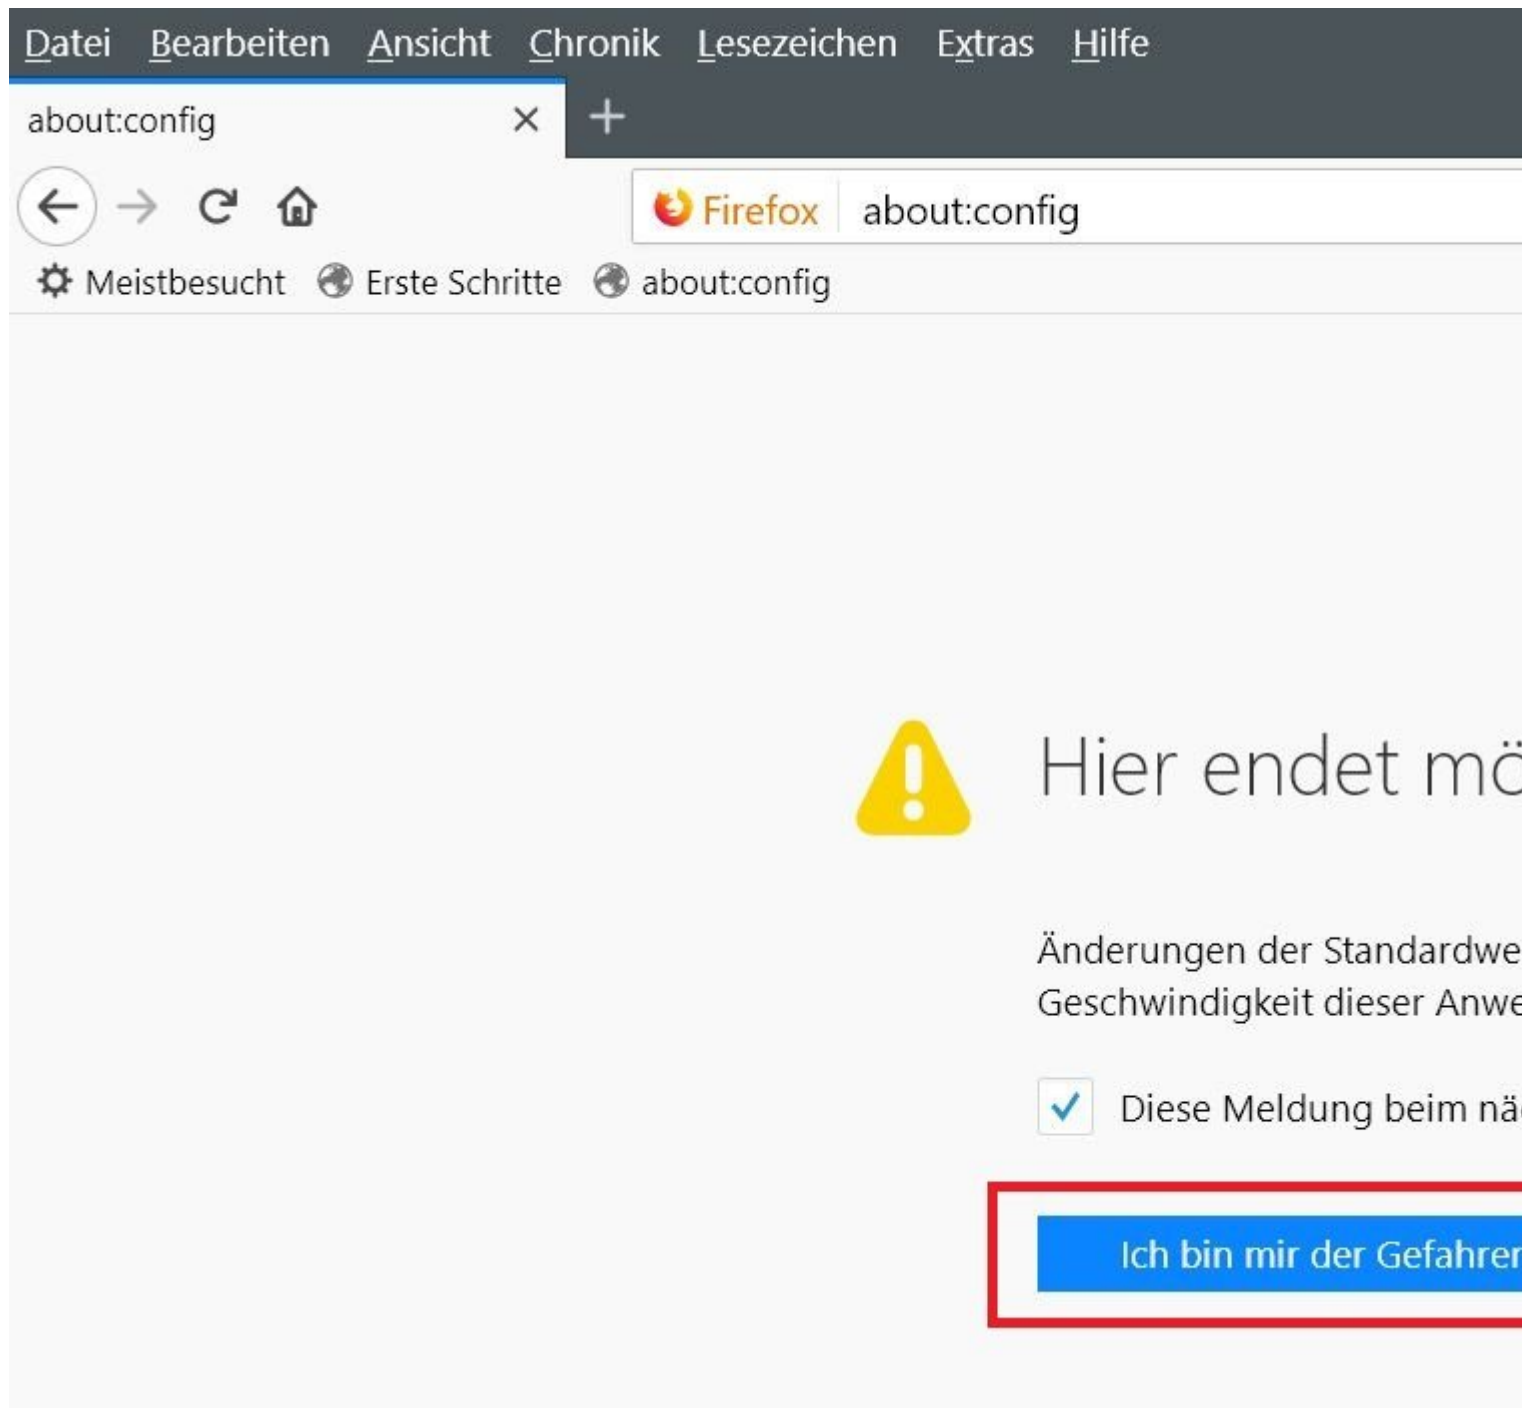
Datei Bearbeiten Ansicht Chronik Lesezeichen Extras Hilfe

about:config ×

+

Firefox about:config

Meistbesucht Erste Schritte about:config

Hier endet mö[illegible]

Änderungen der Standardwe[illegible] Geschwindigkeit dieser Anwe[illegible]

Diese Meldung beim nä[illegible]

Ich bin mir der Gefahre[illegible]